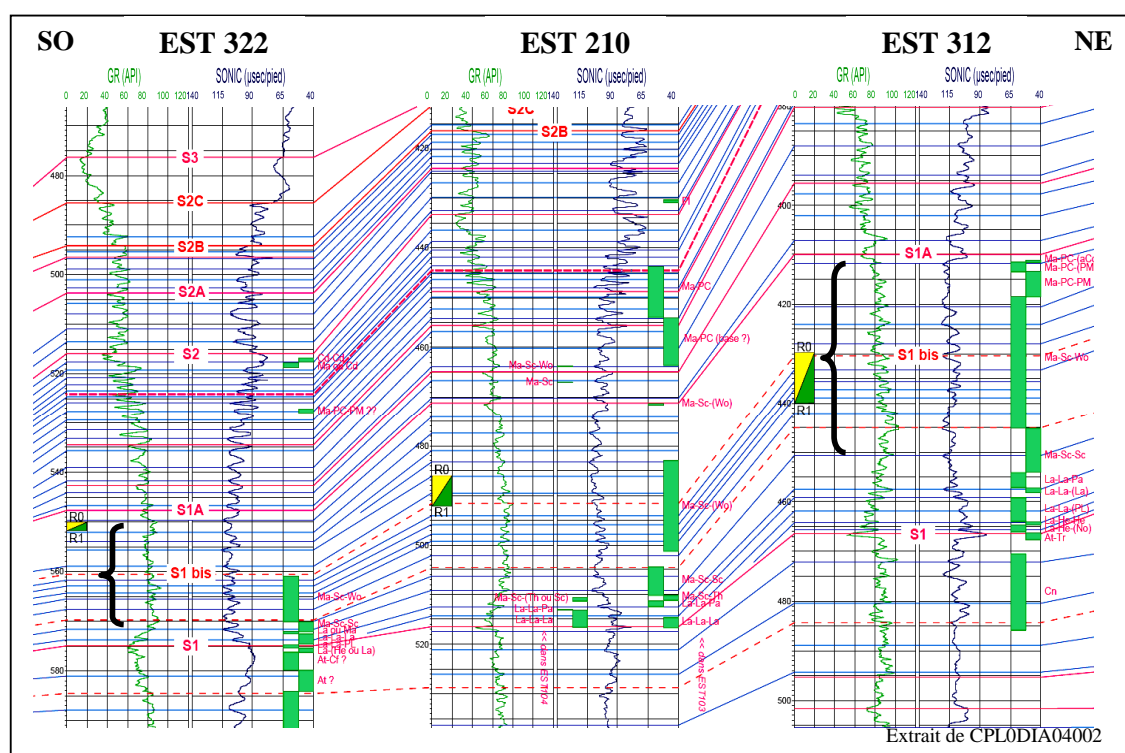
SO EST 322 EST 210 EST 312 NE

GR (API) SONIC (µsec/pied)
0 20 40 60 80 100 120 140 115 90 65 40

480
500
520
540
560
580

S3
S2C
S2B
S2A
S2
R0
R1
S1A
S1 bis
S1

Cd-Cd
Ma-Pc-Cd
Ma-PC-PM ??
Ma-Sc-Wo
Ma-Sc-Sc
La-pc-Ma
La-La-Pl
La-(He ou La)
At-Cf ?
At ?

GR (API) SONIC (µsec/pied)
0 20 40 60 80 100 120 140 115 90 65 40

420
440
460
480
500
520

S2C
S2B
R0
R1

Pl
Ma-PC
Ma-PC (base ?)
Ma-Sc-Wo
Ma-Sc
Ma-Sc-(Wo)
Ma-Sc-(Wo)
Ma-Sc-(Th ou Sc)
La-La-Pa
La-La-La
Ma-Sc-Sc
Ma-Sc-Th
La-La-Pa
La-La-La
<< dans EST104
<< dans EST103

GR (API) SONIC (µsec/pied)
0 20 40 60 80 100 120 140 115 90 65 40

400
420
440
460
480
500

S1A
R0
S1 bis
R1
S1

Ma-PC-(aCc
Ma-PC-(PM
Ma-PC-PM
Ma-Sc-Wo
Ma-Sc-Sc
La-La-Pa
La-La-(La)
La-La-(PL)
La-He-He
La-He-(No)
At-Tr
Cn

Extrait de CPL0DIA04002